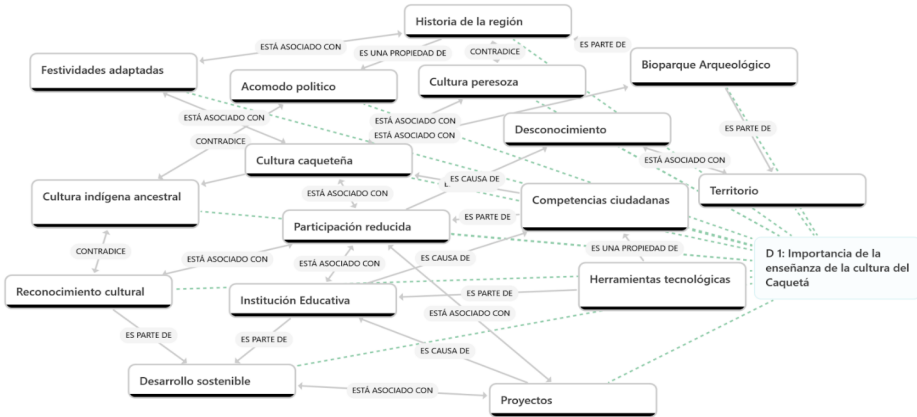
Historia de la región
ESTÁ ASOCIADO CON
ES UNA PROPIEDAD DE
CONTRADICE
ES PARTE DE
Festividades adaptadas
Acomodo político
Cultura perezosa
Bioparque Arqueológico
ESTÁ ASOCIADO CON
ESTÁ ASOCIADO CON
ESTÁ ASOCIADO CON
ES PARTE DE
Desconocimiento
CONTRADICE
Cultura caqueteña
ESTÁ ASOCIADO CON
ES CAUSA DE
Territorio
Cultura indígena ancestral
ESTÁ ASOCIADO CON
Competencias ciudadanas
ES PARTE DE
Participación reducida
CONTRADICE
ES UNA PROPIEDAD DE
D 1: Importancia de la enseñanza de la cultura del Caquetá
ESTÁ ASOCIADO CON
ESTÁ ASOCIADO CON
ES CAUSA DE
Herramientas tecnológicas
Reconocimiento cultural
Institución Educativa
ES PARTE DE
ESTÁ ASOCIADO CON
ES PARTE DE
ES PARTE DE
ES CAUSA DE
Desarrollo sostenible
ESTÁ ASOCIADO CON
Proyectos